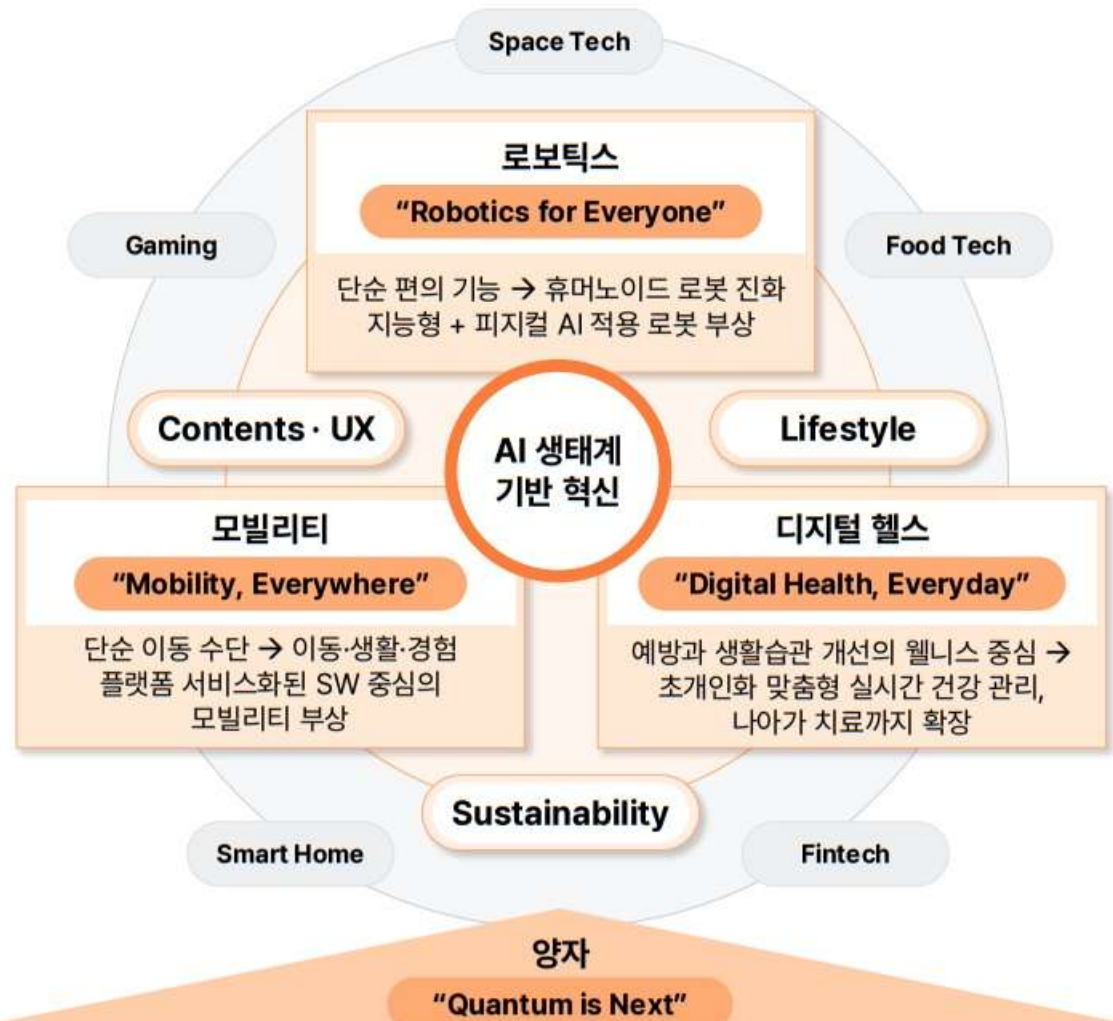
Space Tech

Gaming

Food Tech

로보틱스

"Robotics for Everyone"

단순 편의 기능 → 휴머노이드 로봇 진화
지능형 + 피지컬 AI 적용 로봇 부상

Contents · UX

AI 생태계
기반 혁신

Lifestyle

모빌리티

"Mobility, Everywhere"

단순 이동 수단 → 이동·생활·경험 플랫폼 서비스화된 SW 중심의 모빌리티 부상

디지털 헬스

"Digital Health, Everyday"

예방과 생활습관 개선의 웰니스 중심 → 초개인화 맞춤형 실시간 건강 관리, 나아가 치료까지 확장

Sustainability

Smart Home

Fintech

양자

"Quantum is Next"